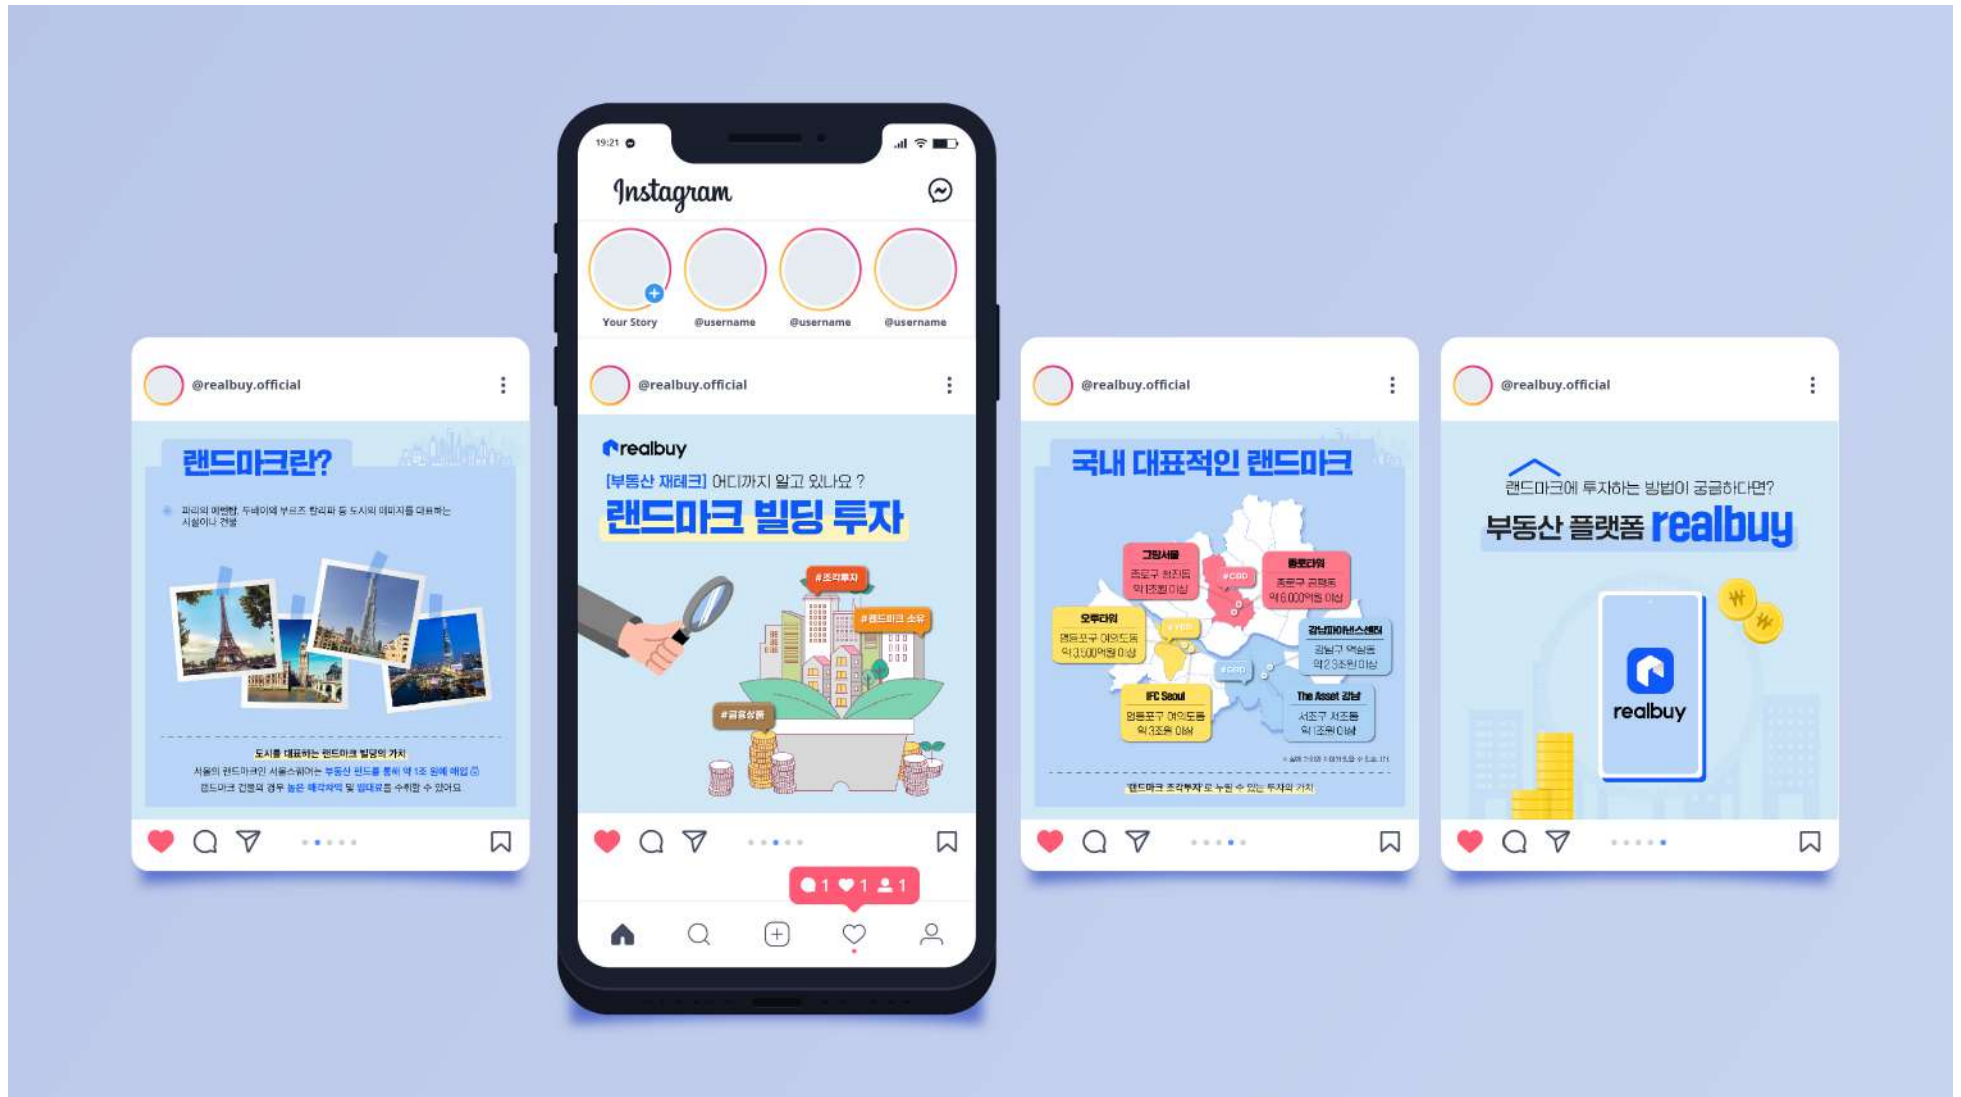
@realbuy.official

랜드마크란?

파리의 에펠탑, 두바이의 부르즈 칼리파 등 도시의 이미지를 대표하는 시설이나 건물

도시를 대표하는 랜드마크 빌딩의 가치

서울의 랜드마크인 서울스퀘어는 부동산 펀드를 통해 약 1조 원에 매입 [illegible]

랜드마크 건물의 경우 높은 매각차익 및 임대료를 수취할 수 있어요

19:21

Instagram

Your Story

@username

@username

@username

@realbuy.official

realbuy

[부동산 재테크] 어디까지 알고 있나요 ?

랜드마크 빌딩 투자

#조각투자

#랜드마크 소유

#금융상품

1 1 1

@realbuy.official

국내 대표적인 랜드마크

그랑서울
종로구 청진동
약 1조원 이상

종로타워
종로구 공평동
약 6,000억원 이상

#CBD

오투타워
영등포구 여의도동
약 3,500억원 이상

#YBD

강남파이낸스센터
강남구 역삼동
약 2.3조원 이상

#GBD

IFC Seoul
영등포구 여의도동
약 3조원 이상

The Asset 강남
서초구 서초동
약 1조원 이상

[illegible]

'랜드마크 조각투자'로 누릴 수 있는 투자의 가치

@realbuy.official

랜드마크에 투자하는 방법이 궁금하다면?

부동산 플랫폼 realbuy

realbuy